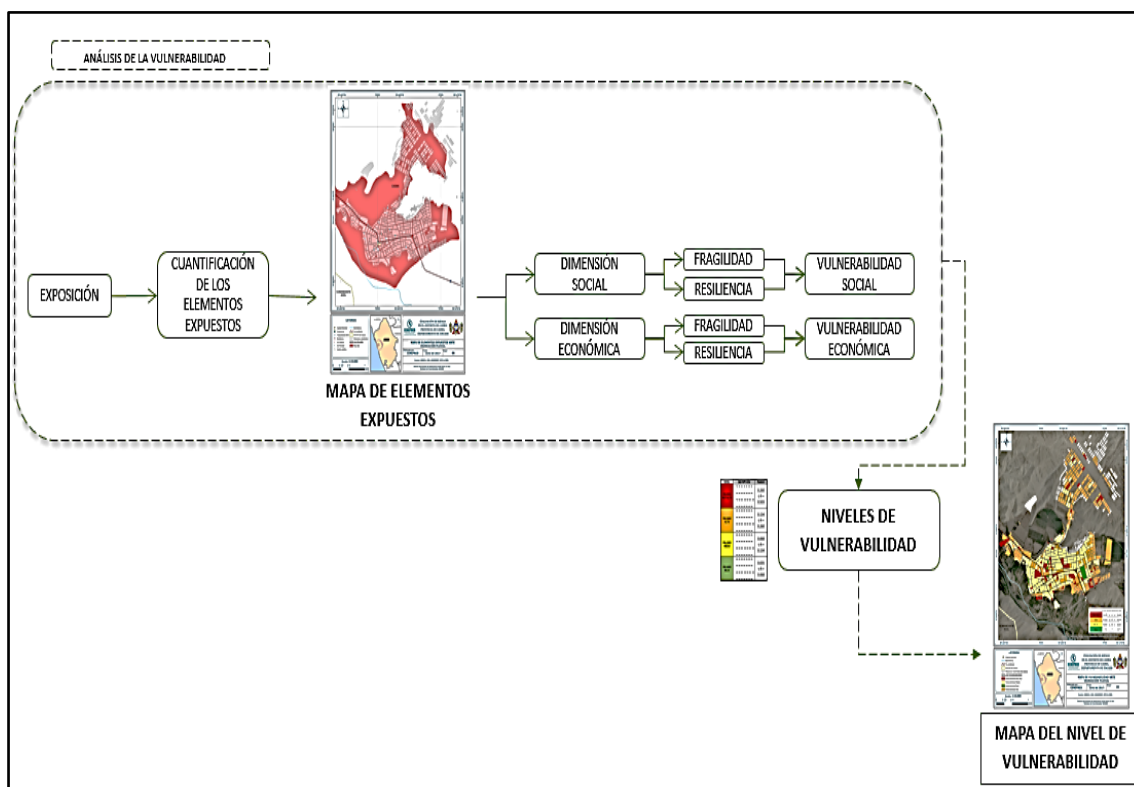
ANÁLISIS DE LA VULNERABILIDAD

EXPOSICIÓN

CUANTIFICACIÓN DE LOS ELEMENTOS EXPUESTOS

MAPA DE ELEMENTOS EXPUESTOS

DIMENSIÓN SOCIAL

FRAGILIDAD

RESILIENCIA

VULNERABILIDAD SOCIAL

DIMENSIÓN ECONÓMICA

FRAGILIDAD

RESILIENCIA

VULNERABILIDAD ECONÓMICA

NIVELES DE VULNERABILIDAD

MAPA DEL NIVEL DE VULNERABILIDAD